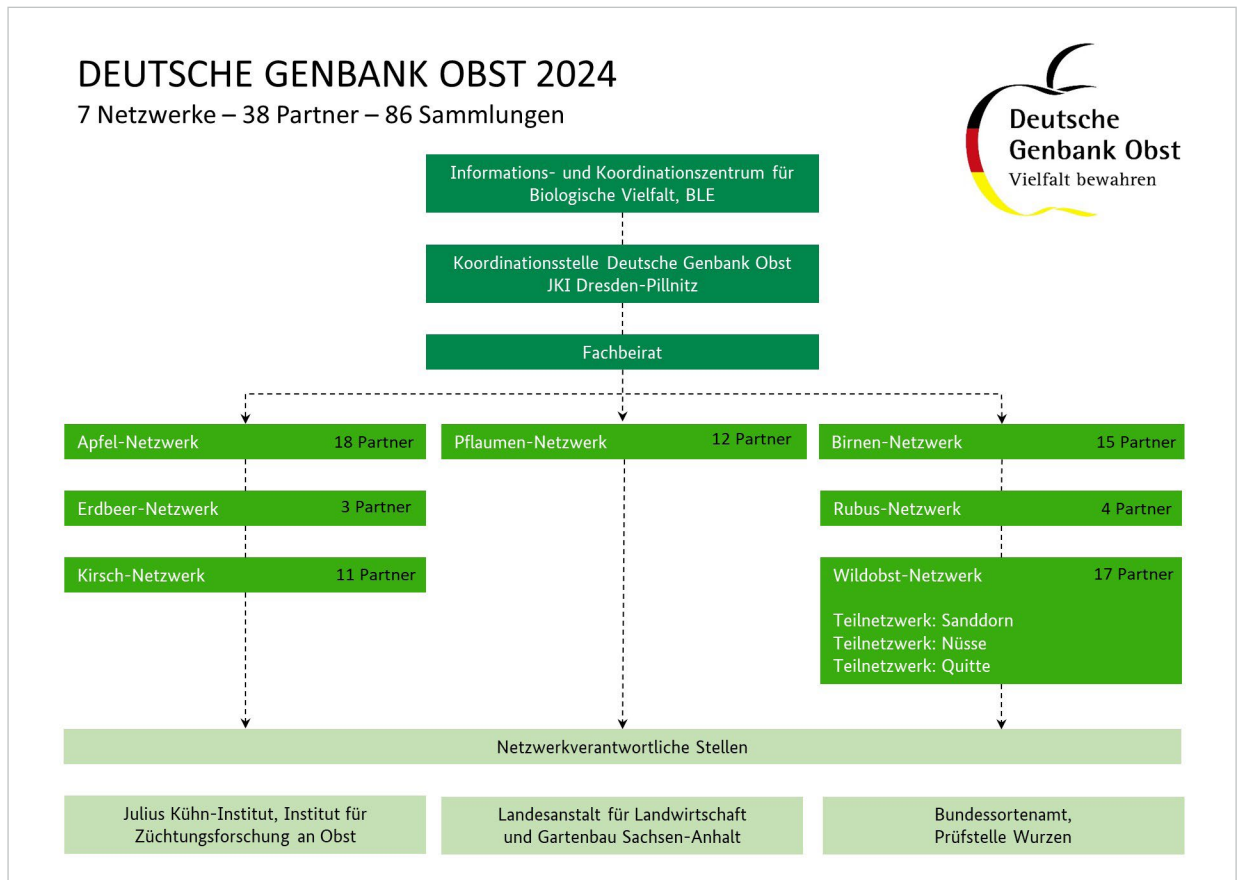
DEUTSCHE GENBANK OBST 2024

7 Netzwerke – 38 Partner – 86 Sammlungen

Deutsche Genbank Obst
Vielfalt bewahren

Informations- und Koordinationszentrum für Biologische Vielfalt, BLE

Koordinationsstelle Deutsche Genbank Obst
JKI Dresden-Pillnitz

Fachbeirat

Apfel-Netzwerk 18 Partner

Erdbeer-Netzwerk 3 Partner

Kirsch-Netzwerk 11 Partner

Pflaumen-Netzwerk 12 Partner

Birnen-Netzwerk 15 Partner

Rubus-Netzwerk 4 Partner

Wildobst-Netzwerk 17 Partner

Teilnetzwerk: Sanddorn
Teilnetzwerk: Nüsse
Teilnetzwerk: Quitte

Netzwerkverantwortliche Stellen

Julius Kühn-Institut, Institut für Züchtungsforschung an Obst

Landesanstalt für Landwirtschaft und Gartenbau Sachsen-Anhalt

Bundessortenamt, Prüfstelle Wurzen